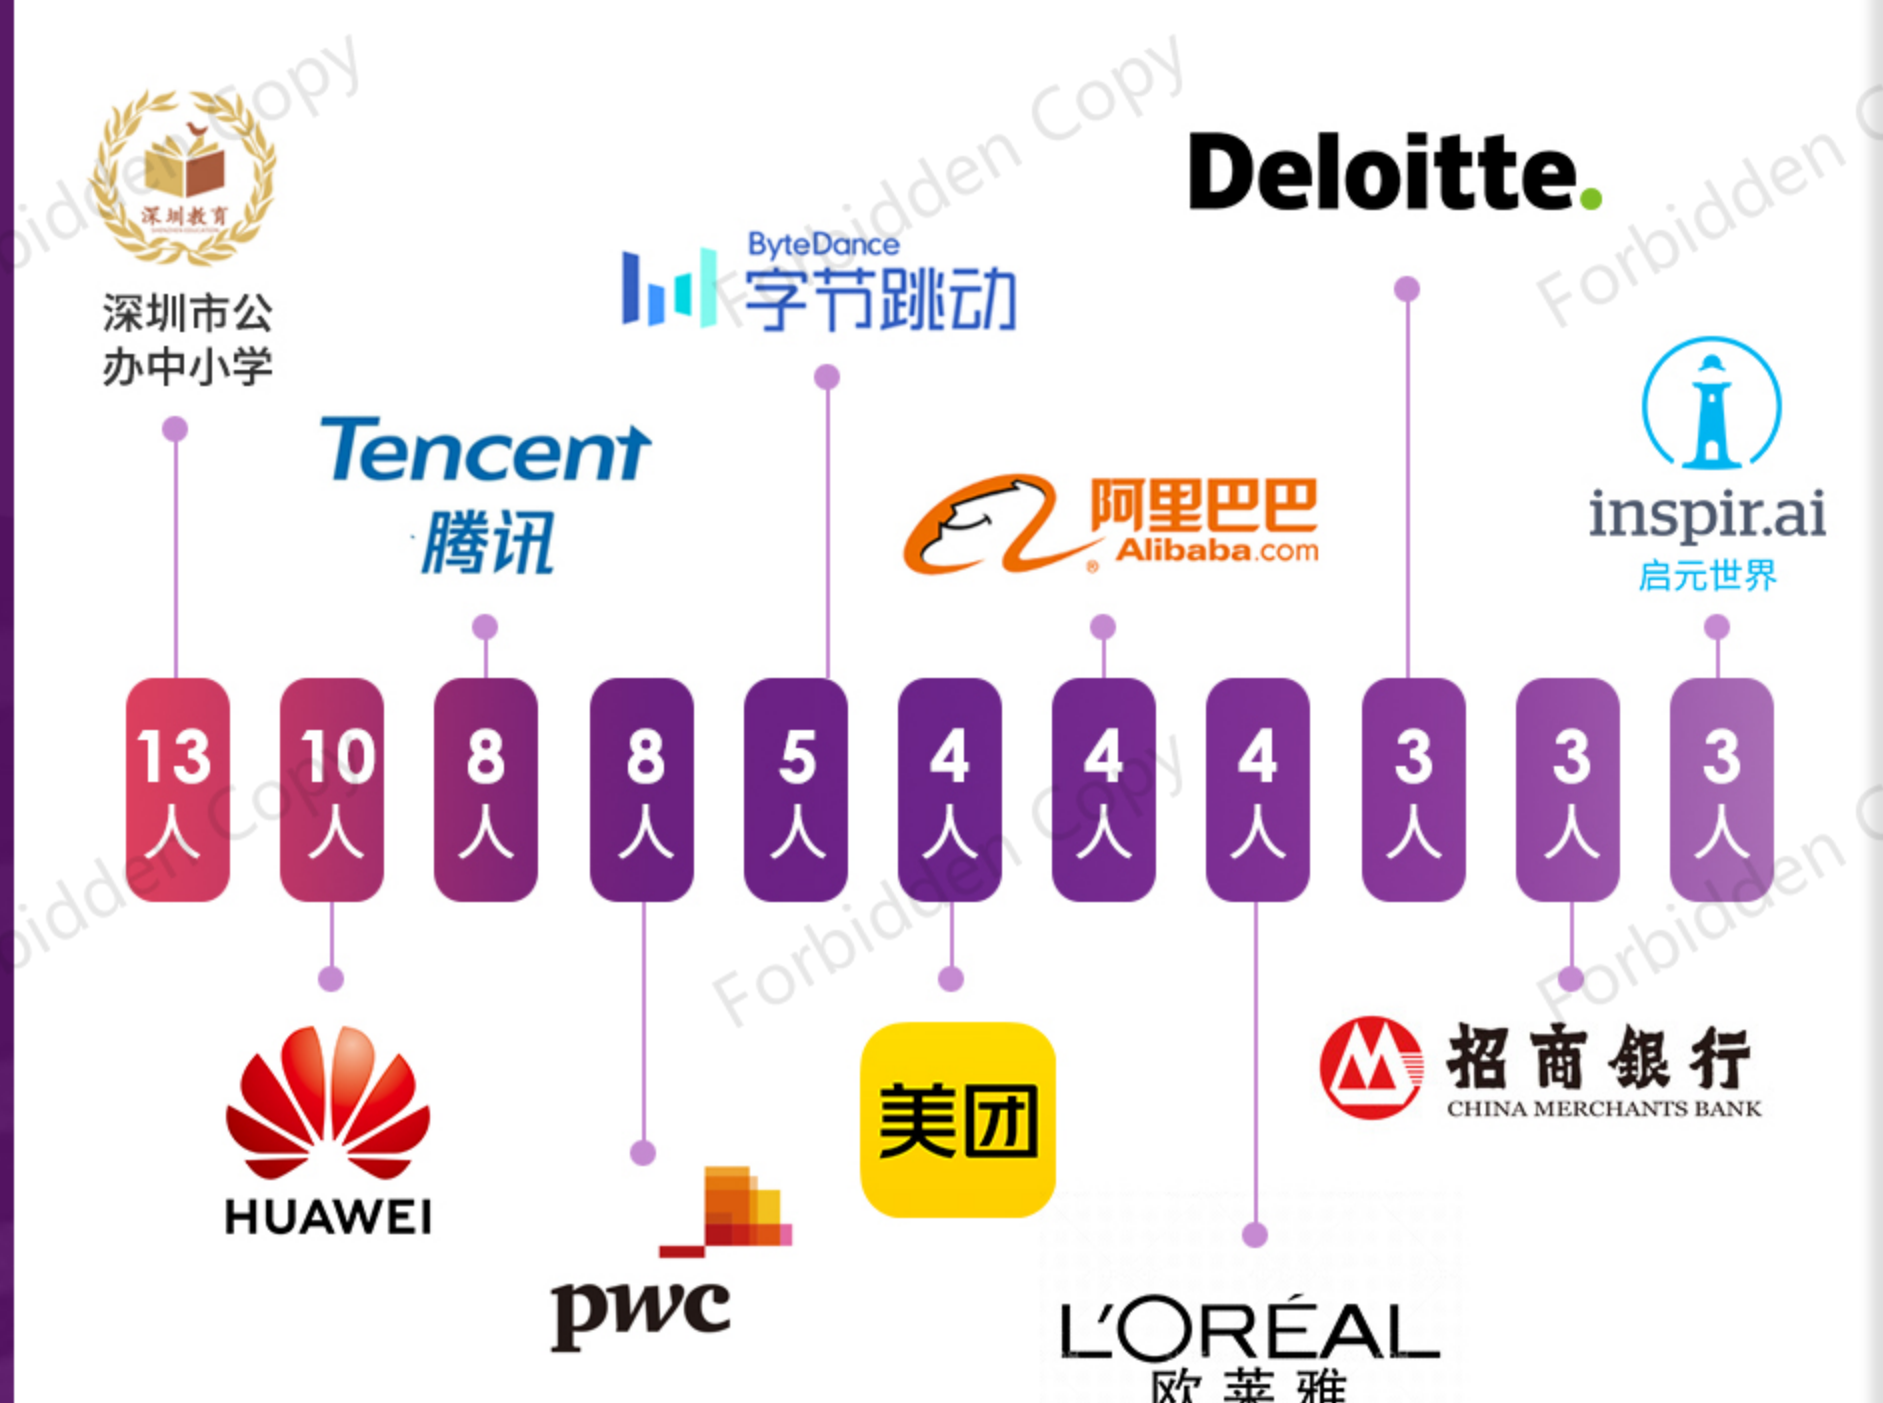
深圳教育

深圳市公办中小学

Tencent 腾讯

ByteDance 字节跳动

阿里巴巴 Alibaba.com

Deloitte.

inspir.ai 启元世界

13 人

10 人

8 人

8 人

5 人

4 人

4 人

4 人

3 人

3 人

3 人

HUAWEI

pwc

美团

L'ORÉAL 欧莱雅

招商银行 CHINA MERCHANTS BANK

Forbidden Copy